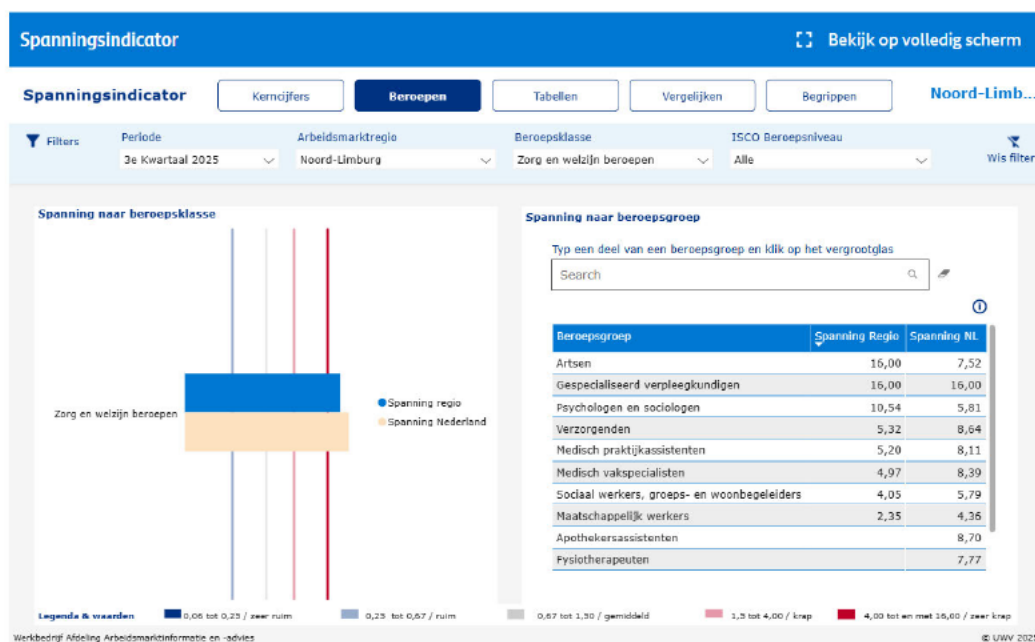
Spanningsindicator

Bekijk op volledig scherm

Spanningsindicator

Kerncijfers

Beroepen

Tabellen

Vergelijken

Begrippen

Noord-Limb...

Filters

Periode
3e Kwartaal 2025

Arbeidsmarktregio
Noord-Limburg

Beroepsklasse
Zorg en welzijn beroepen

ISCO Beroepsniveau
Alle

Wis filter

Spanning naar beroepsklasse

Zorg en welzijn beroepen

Spanning regio

Spanning Nederland

Spanning naar beroepsgroep

Typ een deel van een beroepsgroep en klik op het vergrootglas

Search

| Beroepsgroep | Spanning Regio | Spanning NL |
|---|---|---|
| Artsen | 16,00 | 7,52 |
| Gespecialiseerd verpleegkundigen | 16,00 | 16,00 |
| Psychologen en sociologen | 10,54 | 5,81 |
| Verzorgenden | 5,32 | 8,64 |
| Medisch praktijkassistenten | 5,20 | 8,11 |
| Medisch vakspecialisten | 4,97 | 8,39 |
| Sociaal werkers, groeps- en woonbegeleiders | 4,05 | 5,79 |
| Maatschappelijk werkers | 2,35 | 4,36 |
| Apothekersassistenten | | 8,70 |
| Fysiotherapeuten | | 7,77 |

Legenda & waarden

0,06 tot 0,25 / zeer ruim

0,25 tot 0,67 / ruim

0,67 tot 1,50 / gemiddeld

1,5 tot 4,00 / krap

4,00 tot en met 16,00 / zeer krap

Werkbedrijf Afdeling Arbeidsmarktinformatie en -advies

© UWV 2025